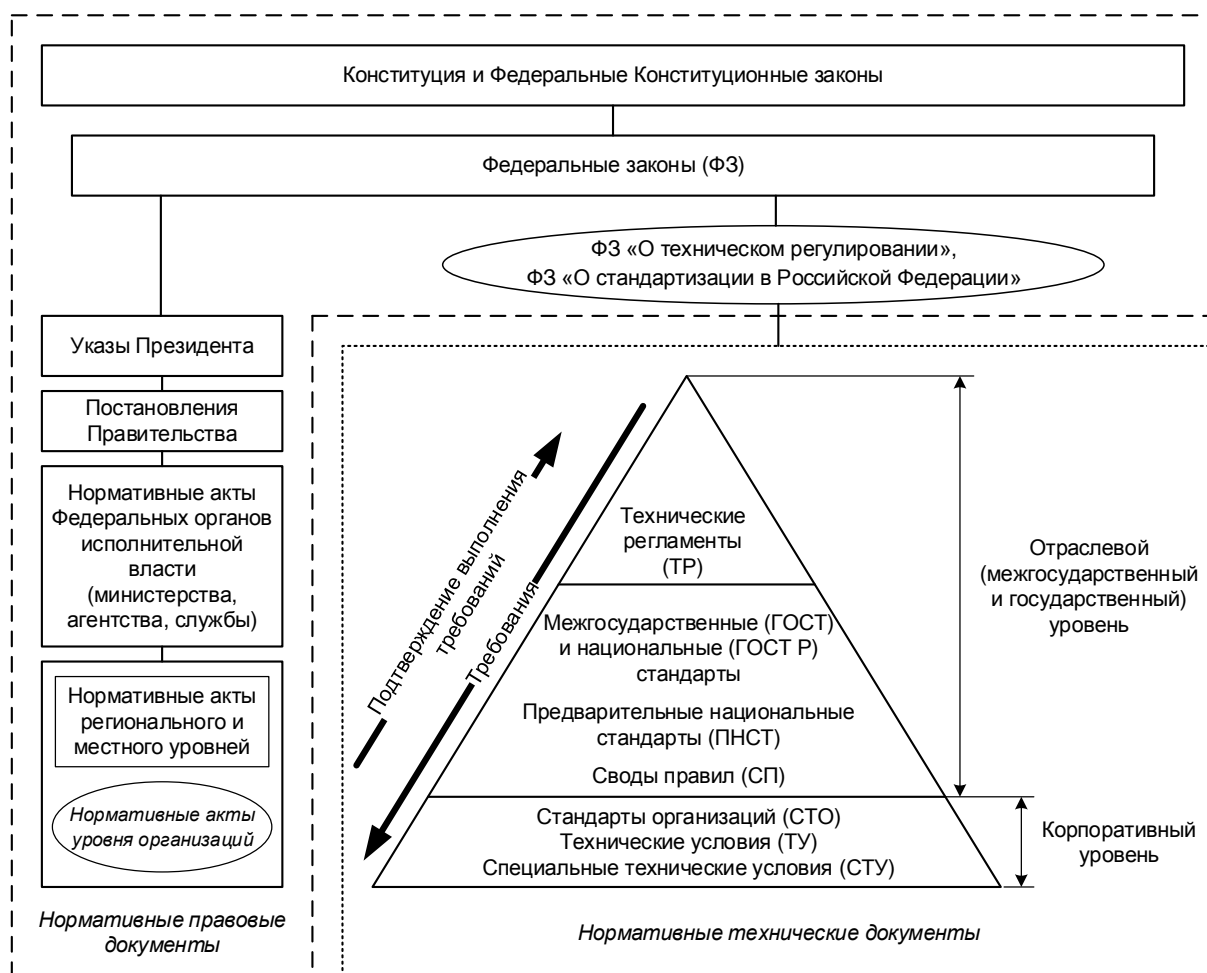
Конституция и Федеральные Конституционные законы

Федеральные законы (ФЗ)

ФЗ «О техническом регулировании», ФЗ «О стандартизации в Российской Федерации»

Указы Президента

Постановления Правительства

Нормативные акты Федеральных органов исполнительной власти (министерства, агентства, службы)

Нормативные акты регионального и местного уровней

Нормативные акты уровня организаций

Нормативные правовые документы

Подтверждение выполнения требований

Требования

Технические регламенты (ТР)

Межгосударственные (ГОСТ) и национальные (ГОСТ Р) стандарты

Предварительные национальные стандарты (ПНСТ)

Своды правил (СП)

Стандарты организаций (СТО)
Технические условия (ТУ)
Специальные технические условия (СТУ)

Отраслевой (межгосударственный и государственный) уровень

Корпоративный уровень

Нормативные технические документы